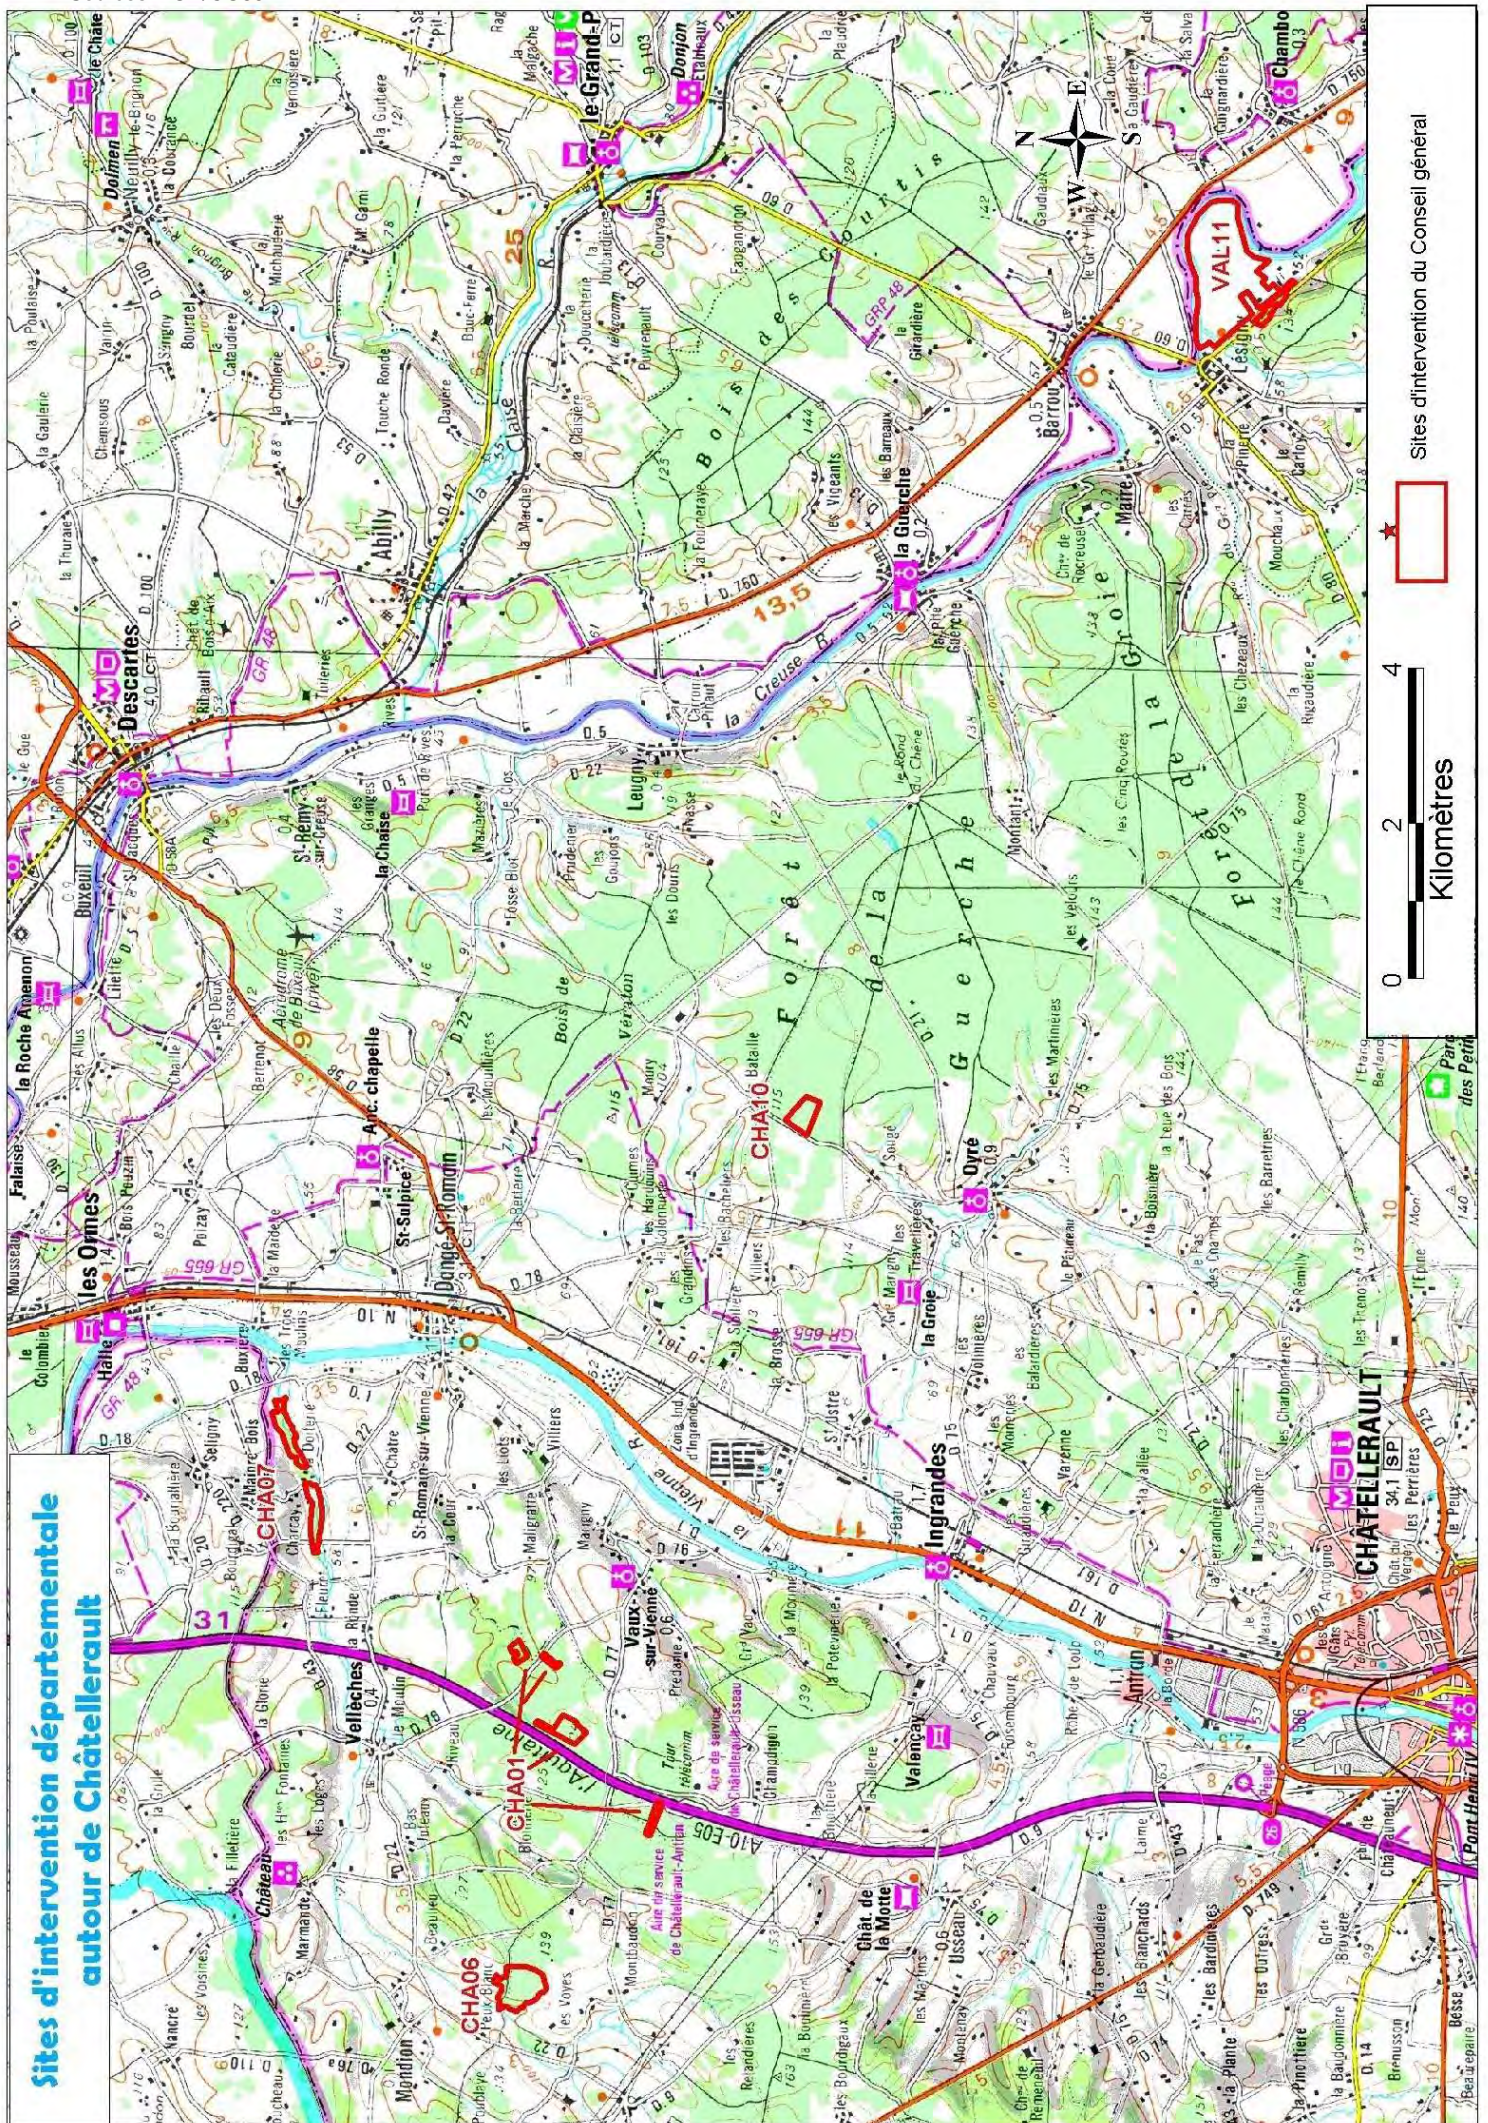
Sites d'intervention départementale autour de Châtellerault

Sites d'intervention du Conseil général

0 2 4
Kilomètres

CHA01
CHA06
CHA07
CHA10
VAL11

Descartes
Abilly
Le Grand-Pressigny
la Guerche
Barrou
Leugny
Buxeuil
St-Rémy-sur-Creuse
la Roche Amenon
Les Ormes
Dangé-St-Romain
St-Sulpice
Ingrandes
Oyré
Vaux-sur-Vienne
Vellèches
Marigny
Châteaux
Valençay
Antran
CHÂTELLERAULT
Usseau
Chât. de la Motte
Mondion
Forêt de la Guerche
Forêt de la Groie
Bois des Courtis
la Creuse
la Vienne
l'Aquitaine
A10-E05
Aire de service de Châtellerault-Antran
Aire de service de Châtellerault-Usseau
Chambon
Donjon
Dolmen
Lésigny
Mairé
Port-de-Piles
N
E
S
W